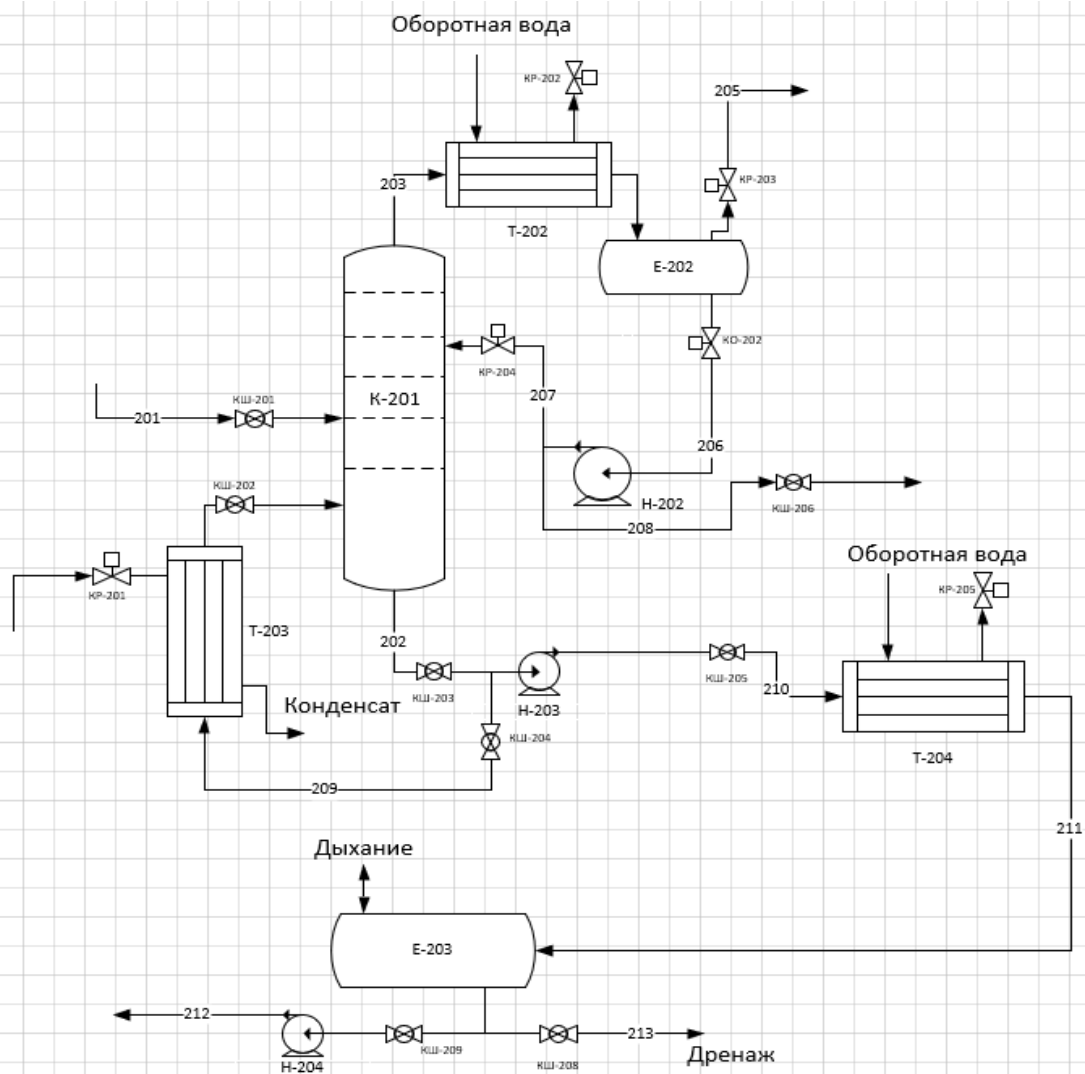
Оборотная вода
КР-202
205
203
КР-203
Т-202
Е-202
КО-202
КР-204
207
К-201
201
КШ-201
206
КШ-202
Н-202
КШ-206
208
Оборотная вода
КР-201
КР-205
Т-203
202
КШ-203
Н-203
КШ-205
210
Конденсат
КШ-204
Т-204
209
211
Дыхание
Е-203
212
Н-204
КШ-209
КШ-208
213
Дренаж